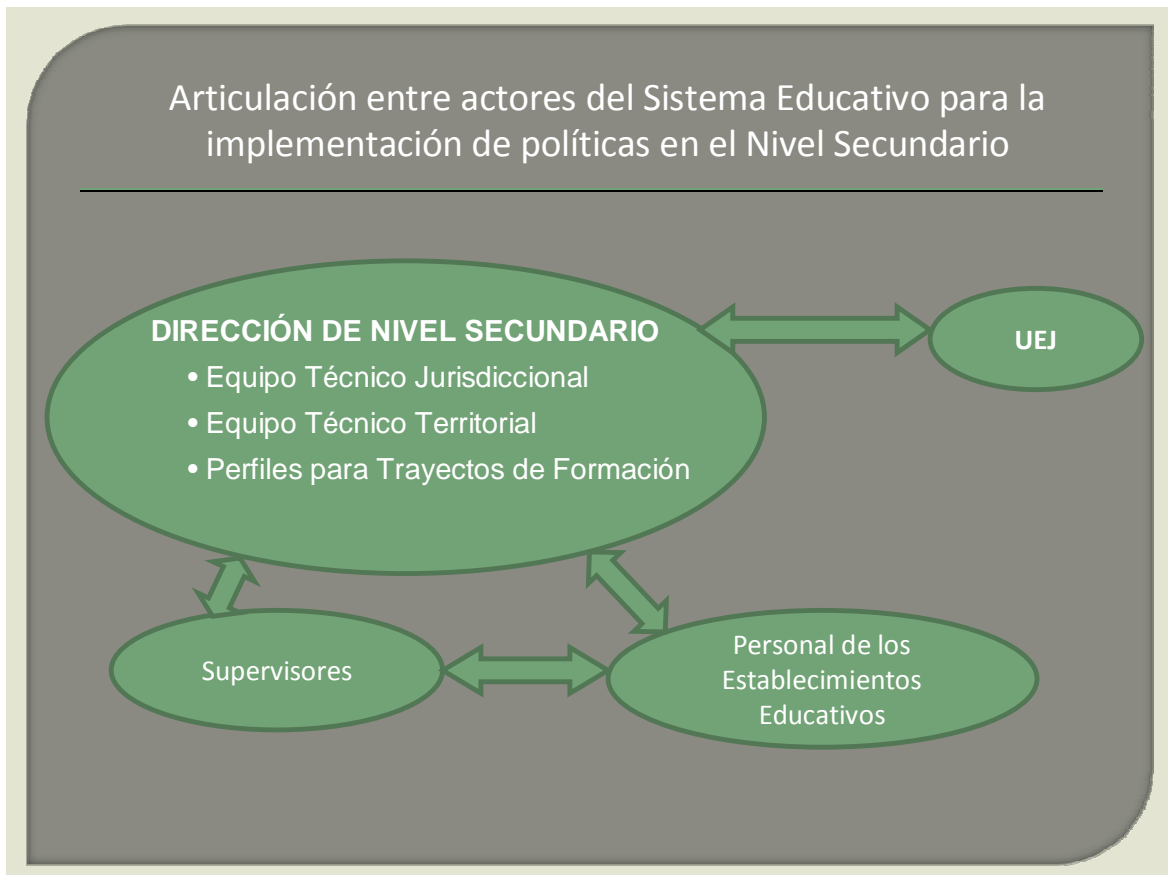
Articulación entre actores del Sistema Educativo para la implementación de políticas en el Nivel Secundario

DIRECCIÓN DE NIVEL SECUNDARIO
• Equipo Técnico Jurisdiccional
• Equipo Técnico Territorial
• Perfiles para Trayectos de Formación

UEJ

Supervisores

Personal de los Establecimientos Educativos